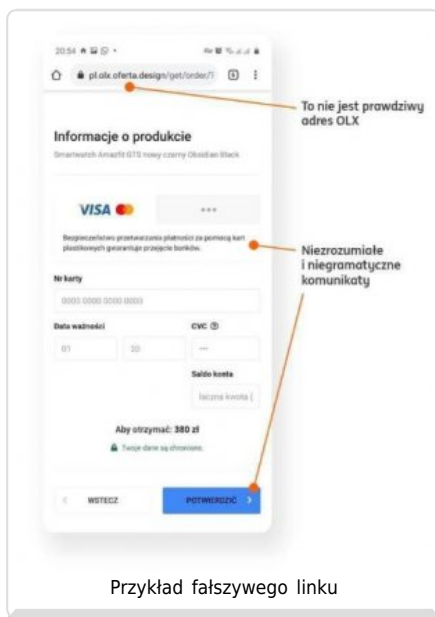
20:54

pl.olx.oferta.design/get/order/1

To nie jest prawdziwy adres OLX

Informacje o produkcie

Smartwatch Amazfit GTS nowy czarny Obsidian Black

VISA

...

Bezpieczeństwo przetwarzania płatności za pomocą kart plastikowych gwarantuje przejęcie banków.

Niezrozumiałe i niegramatyczne komunikaty

Nr karty

0000 0000 0000 0000

Data ważności

CVC

01

20

...

Saldo konta

łączna kwota (

Aby otrzymać: 380 zł

Twoje dane są chronione

WSTECZ

POTWIERDZIĆ

Przykład fałszywego linku